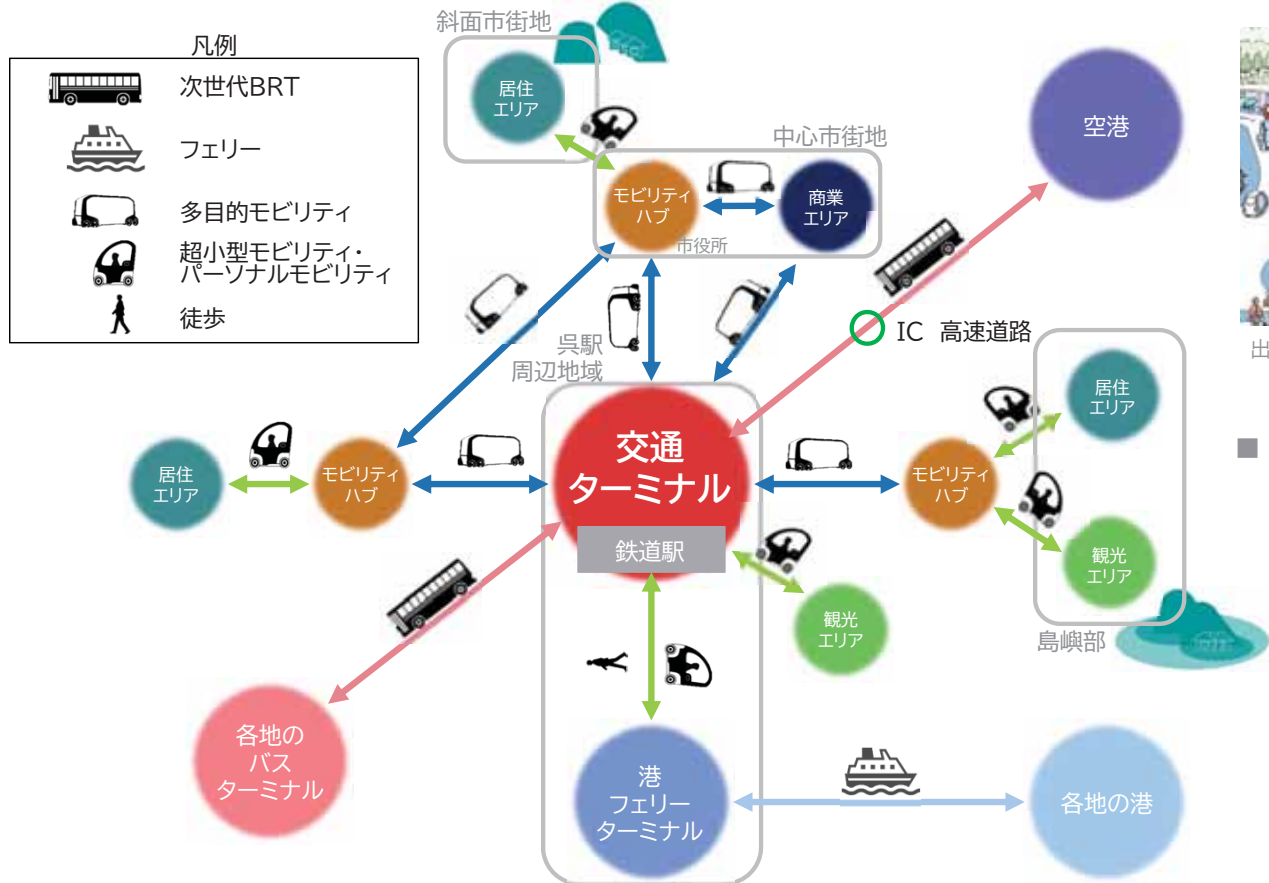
凡例

次世代BRT

フェリー

多目的モビリティ

超小型モビリティ・パーソナルモビリティ

徒歩

斜面市街地

居住エリア

中心市街地

モビリティハブ

商業エリア

市役所

空港

IC 高速道路

呉駅周辺地域

交通ターミナル

鉄道駅

居住エリア

モビリティハブ

モビリティハブ

居住エリア

観光エリア

観光エリア

島嶼部

各地のバスターミナル

港フェリーターミナル

各地の港

出

■